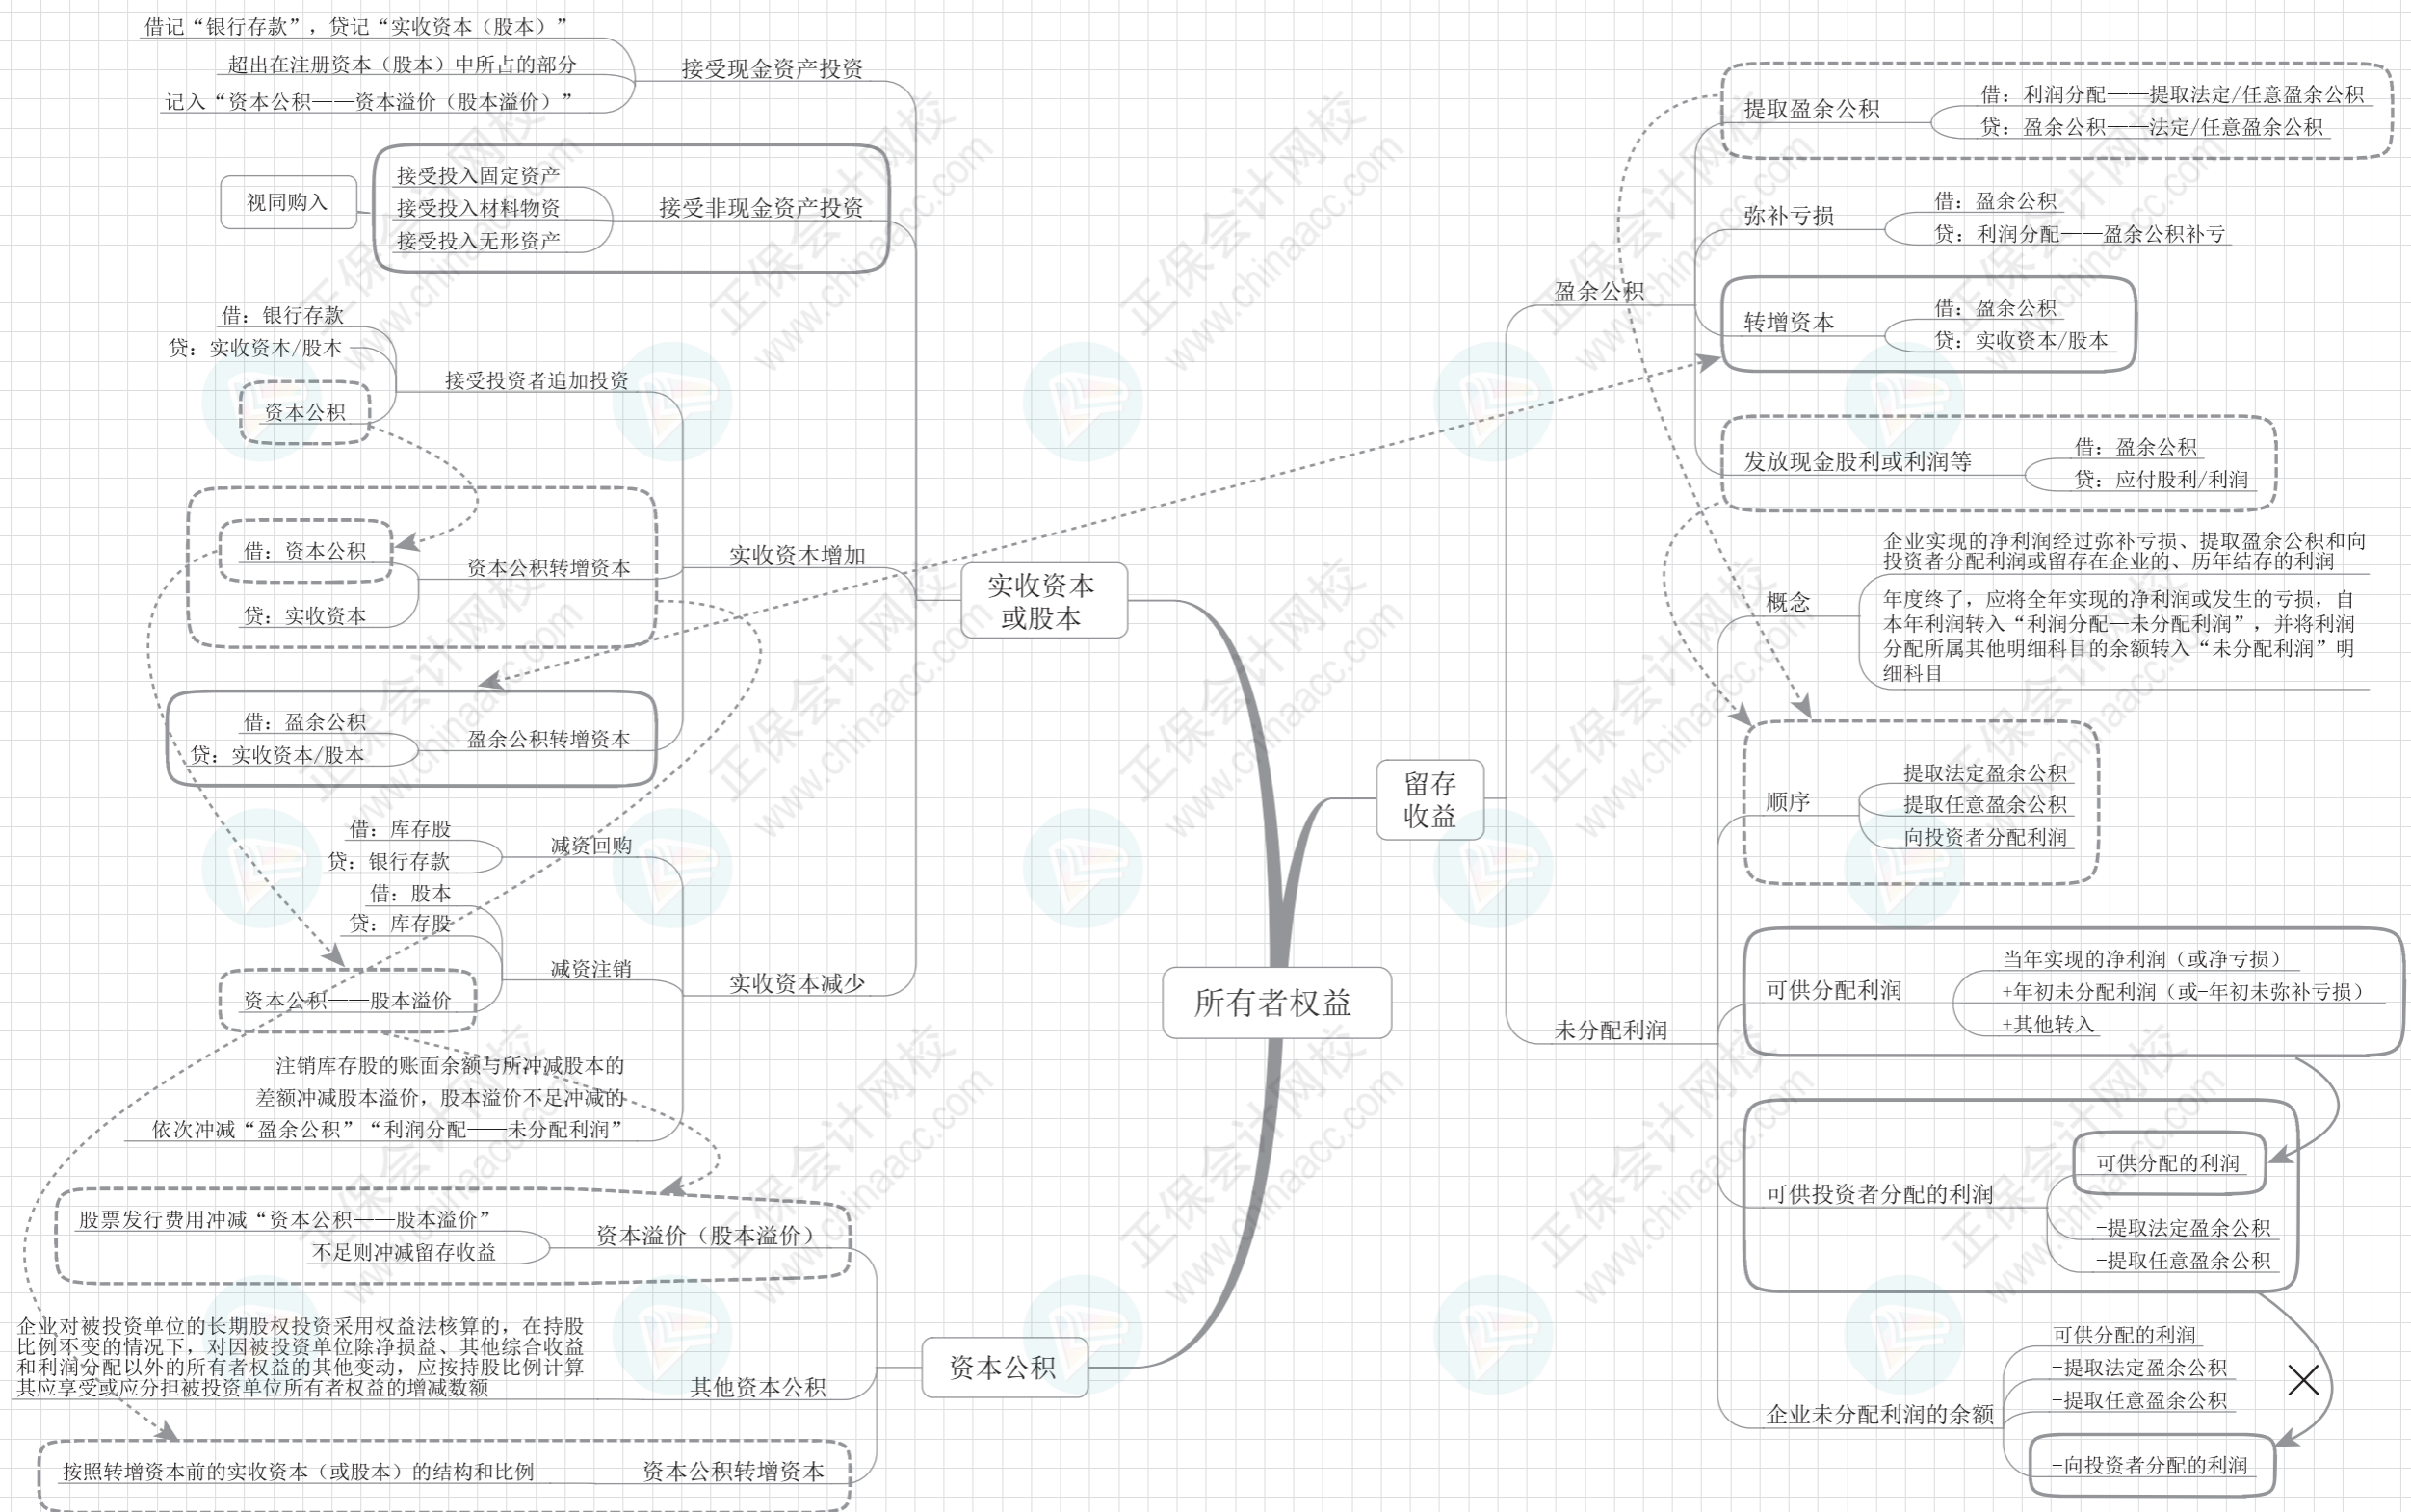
所有者权益

实收资本或股本

接受现金资产投资
借记“银行存款”，贷记“实收资本（股本）”
超出在注册资本（股本）中所占的部分
记入“资本公积——资本溢价（股本溢价）”

接受非现金资产投资
视同购入
接受投入固定资产
接受投入材料物资
接受投入无形资产

实收资本增加
接受投资者追加投资
借：银行存款
贷：实收资本/股本
资本公积

资本公积转增资本
借：资本公积
贷：实收资本

盈余公积转增资本
借：盈余公积
贷：实收资本/股本

实收资本减少
减资回购
借：库存股
贷：银行存款
减资注销
借：股本
贷：库存股
资本公积——股本溢价
注销库存股的账面余额与所冲减股本的差额冲减股本溢价，股本溢价不足冲减的依次冲减“盈余公积”“利润分配——未分配利润”

资本公积
资本溢价（股本溢价）
股票发行费用冲减“资本公积——股本溢价”
不足则冲减留存收益
其他资本公积
企业对被投资单位的长期股权投资采用权益法核算的，在持股比例不变的情况下，对因被投资单位除净损益、其他综合收益和利润分配以外的所有者权益的其他变动，应按持股比例计算其应享受或应分担被投资单位所有者权益的增减数额
资本公积转增资本
按照转增资本前的实收资本（或股本）的结构和比例

留存收益
盈余公积
提取盈余公积
借：利润分配——提取法定/任意盈余公积
贷：盈余公积——法定/任意盈余公积
弥补亏损
借：盈余公积
贷：利润分配——盈余公积补亏
转增资本
借：盈余公积
贷：实收资本/股本
发放现金股利或利润等
借：盈余公积
贷：应付股利/利润

未分配利润
概念
企业实现的净利润经过弥补亏损、提取盈余公积和向投资者分配利润或留存在企业的、历年结存的利润
年度终了，应将全年实现的净利润或发生的亏损，自本年利润转入“利润分配—未分配利润”，并将利润分配所属其他明细科目的余额转入“未分配利润”明细科目
顺序
提取法定盈余公积
提取任意盈余公积
向投资者分配利润
可供分配利润
当年实现的净利润（或净亏损）
+年初未分配利润（或-年初未弥补亏损）
+其他转入
可供投资者分配的利润
可供分配的利润
-提取法定盈余公积
-提取任意盈余公积
企业未分配利润的余额
可供分配的利润
-提取法定盈余公积
-提取任意盈余公积
-向投资者分配的利润

正保会计网校 www.chinaacc.com